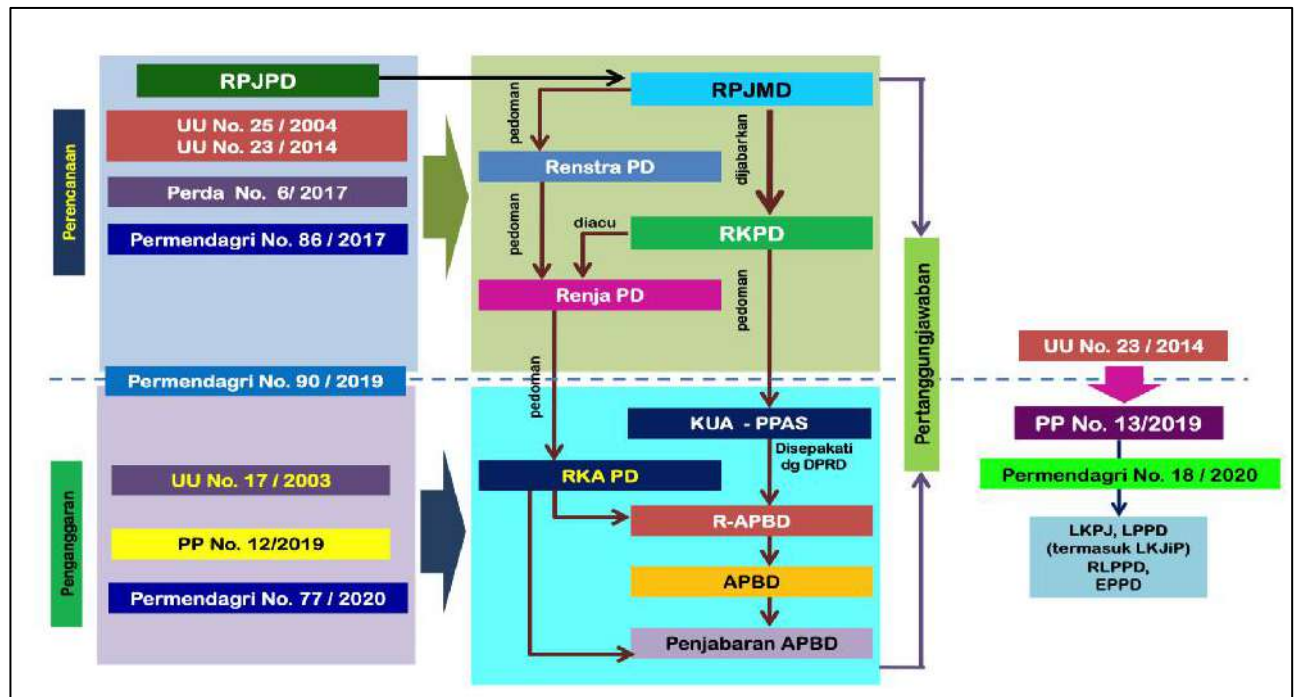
Perencanaan

RPJPD

UU No. 25 / 2004
UU No. 23 / 2014

Perda No. 6/ 2017

Permendagri No. 86 / 2017

RPJMD

pedoman

Renstra PD

dijabarkan

pedoman

diacu

RKPD

Renja PD

pedoman

Pertanggungjawaban

UU No. 23 / 2014

Permendagri No. 90 / 2019

pedoman

PP No. 13/2019

KUA - PPAS

Disepakati dg DPRD

Permendagri No. 18 / 2020

Penganggaran

UU No. 17 / 2003

RKA PD

R-APBD

LKPJ, LPPD (termasuk LKJiP) RLPPD, EPPD

PP No. 12/2019

APBD

Permendagri No. 77 / 2020

Penjabaran APBD